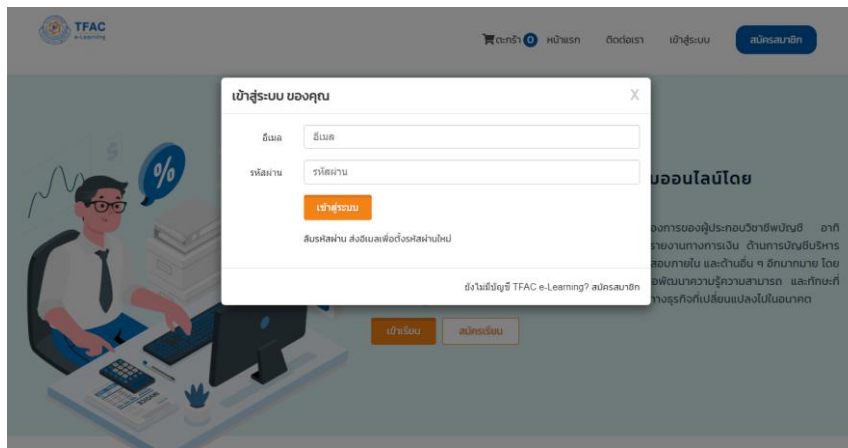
TFAC e-Learning

ตะกร้า 0 หน้าแรก ติดต่อเรา เข้าสู่ระบบ สมัครสมาชิก

เข้าสู่ระบบ ของคุณ

X

อีเมล อีเมล

รหัสผ่าน รหัสผ่าน

เข้าสู่ระบบ

ลืมรหัสผ่าน ส่งอีเมลเพื่อตั้งรหัสผ่านใหม่

ยังไม่มีบัญชี TFAC e-Learning? สมัครสมาชิก

%

มออนไลน์โดย

องการของผู้ประกอบวิชาชีพบัญชี อาทิ รายงานทางการเงิน ด้านการบัญชีบริหาร สอบภายใน และด้านอื่น ๆ อีกมากมาย โดย อพัฒนาความรู้ความสามารถ และทักษะที่ ทางธุรกิจที่เปลี่ยนแปลงไปในอนาคต

เข้าเรียน สมัครเรียน